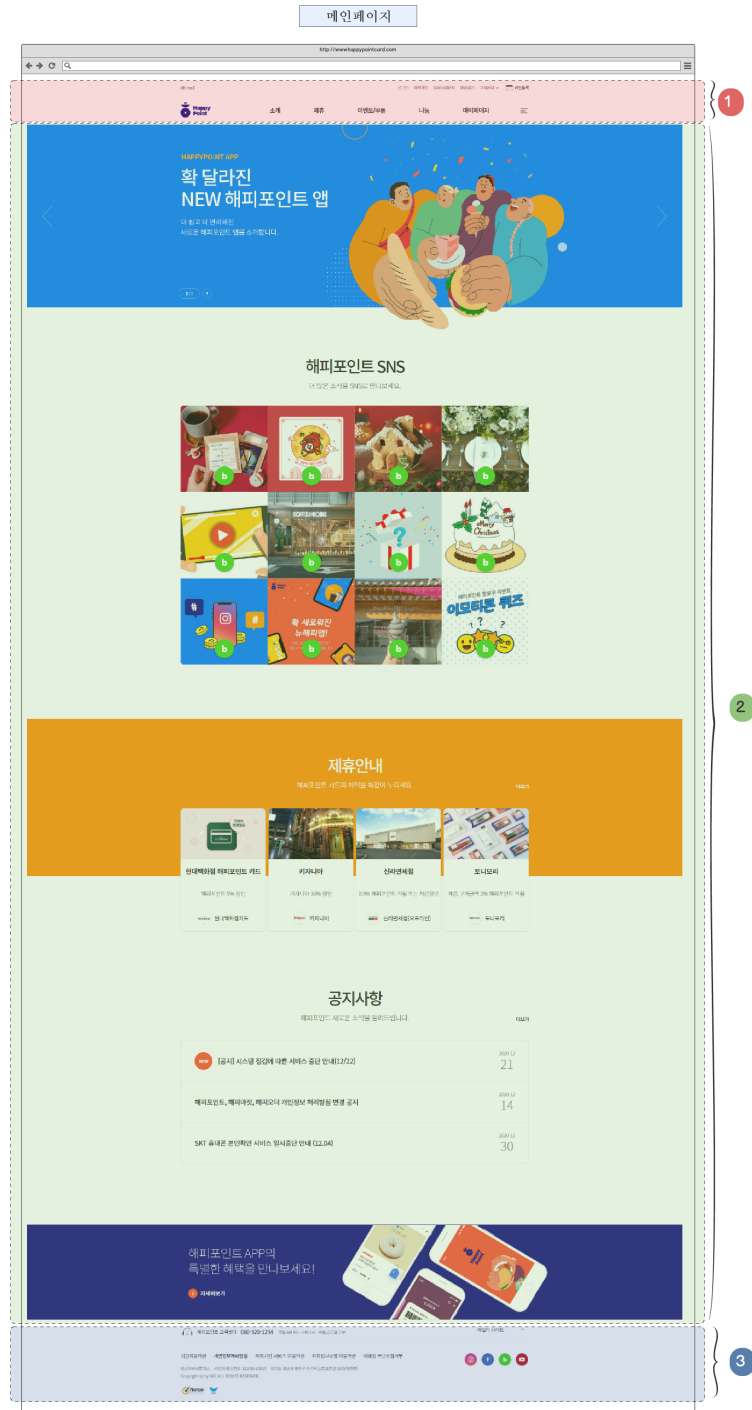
메인페이지

http://www.happypointcard.com

1

Happy Point

소개 제휴 이벤트/쿠폰 나눔 마이페이지

HAPPYPOINT APP

확 달라진
NEW 해피포인트 앱

더 쉽고 더 편리해진
새로운 해피포인트 앱을 소개합니다.

2

해피포인트 SNS

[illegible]

확 새로워진 뉴해피앱!

이모티콘 퀴즈

제휴안내

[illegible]

현대백화점 해피포인트 카드

키자니아

신라면세점

토니모리

공지사항

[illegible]

NEW [공지] 시스템 점검에 따른 서비스 중단 안내(12/22)

2020.12
21

해피포인트, 해피마켓, 해피오더 개인정보 처리방침 변경 공지

2020.12
14

SKT 휴대폰 본인확인 서비스 일시중단 안내 (12.04)

2020.12
30

해피포인트 APP의
특별한 혜택을 만나보세요!

자세히보기

3

1588-1234

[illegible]